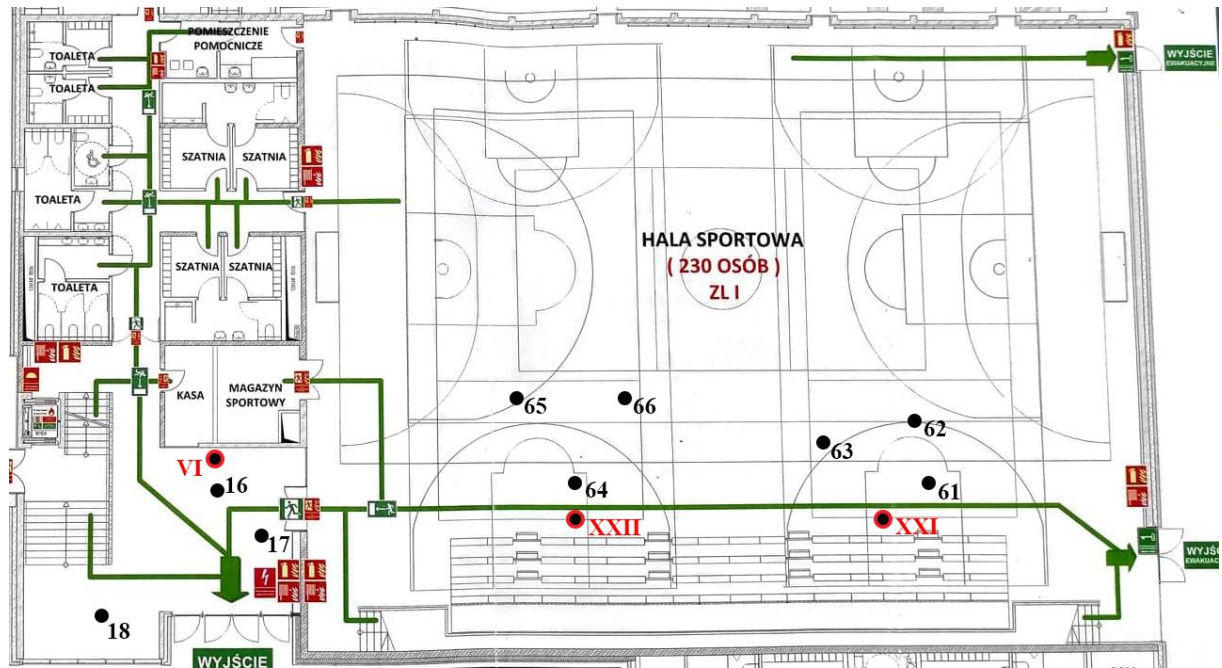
POMIESZCZENIE POMOCNICZE

TOALETA

TOALETA

SZATNIA SZATNIA

TOALETA

SZATNIA SZATNIA

TOALETA

KASA

MAGAZYN SPORTOWY

HALA SPORTOWA
( 230 OSÓB )
ZL I

WYJŚCIE EWAKUACYJNE

WYJŚCIE EWAKUACYJNE

65 66 62 63 64 61

VI 16 17 18

XXII XXI

WYJŚCIE